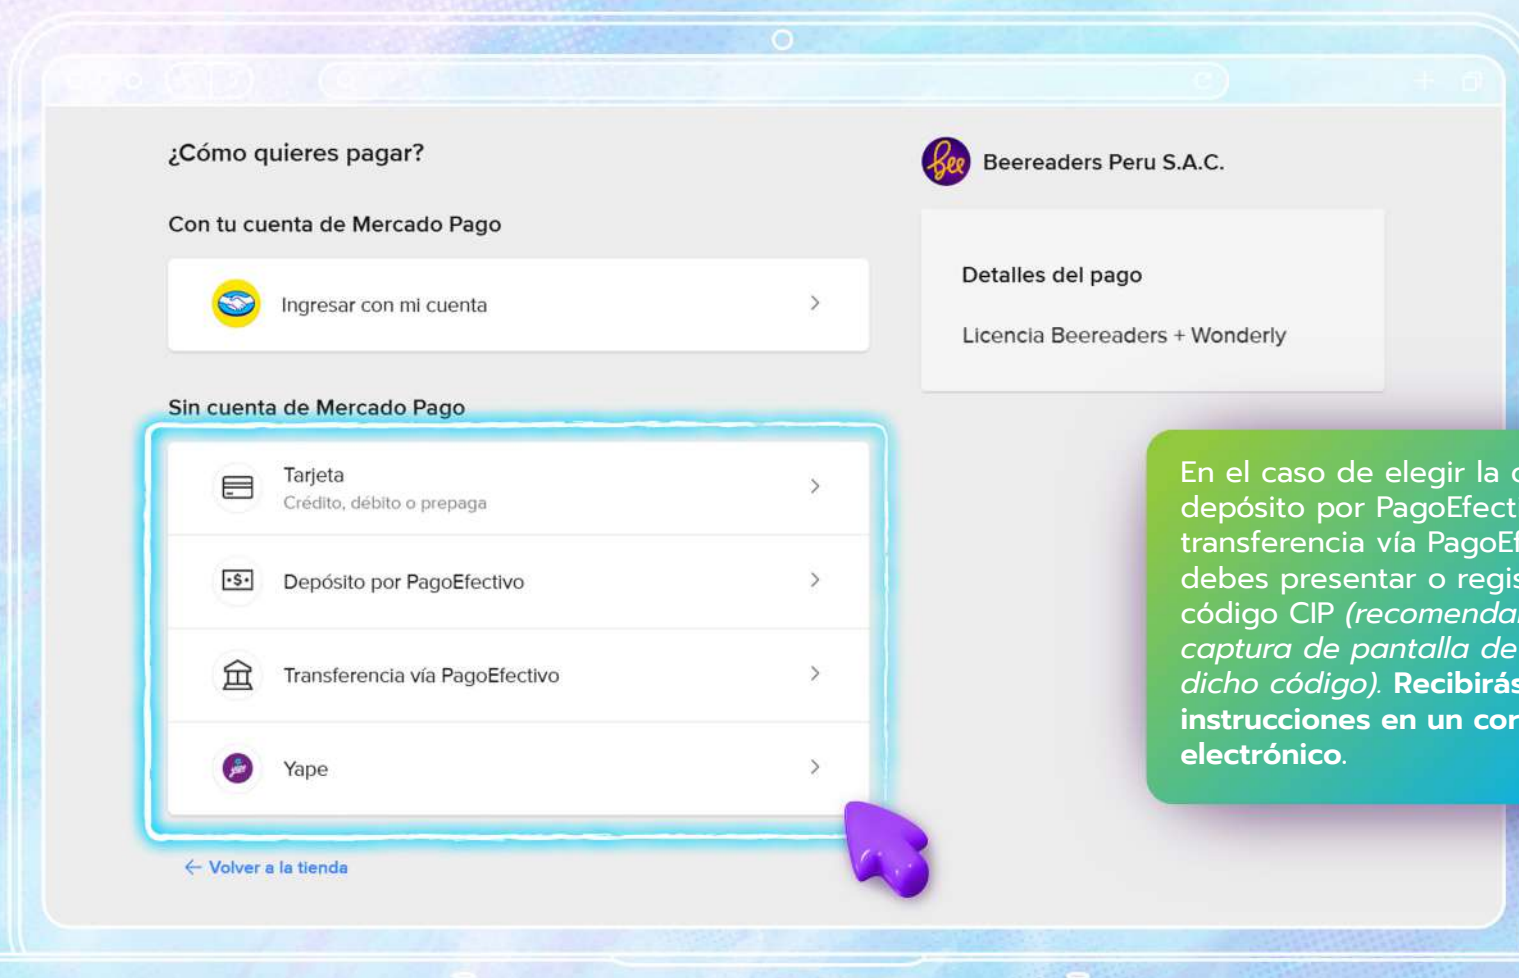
¿Cómo quieres pagar?

Con tu cuenta de Mercado Pago

Ingresar con mi cuenta

Sin cuenta de Mercado Pago

Tarjeta
Crédito, débito o prepaga

Depósito por PagoEfectivo

Transferencia vía PagoEfectivo

Yape

← Volver a la tienda

Beereaders Peru S.A.C.

Detalles del pago

Licencia Beereaders + Wonderly

En el caso de elegir la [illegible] depósito por PagoEfect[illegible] transferencia vía PagoEf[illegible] debes presentar o regis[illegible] código CIP *(recomenda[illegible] captura de pantalla de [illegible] dicho código)*. **Recibirás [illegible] instrucciones en un cor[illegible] electrónico**.